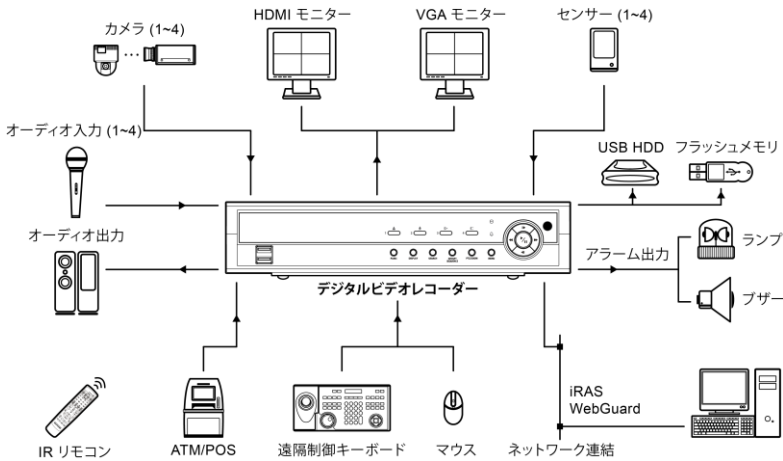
カメラ (1~4)

HDMI モニター

VGA モニター

センサー (1~4)

オーディオ入力 (1~4)

USB HDD

フラッシュメモリ

オーディオ出力

アラーム出力

ランプ

ブザー

デジタルビデオレコーダー

iRAS
WebGuard

IR リモコン

ATM/POS

遠隔制御キーボード

マウス

ネットワーク連結